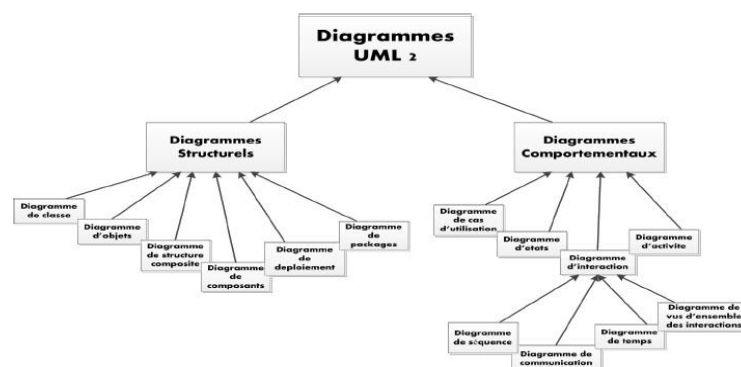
Diagrammes UML 2

Diagrammes Structurels

Diagrammes Comportementaux

Diagramme de classe

Diagramme d'objets

Diagramme de structure composite

Diagramme de composants

Diagramme de deploiement

Diagramme de packages

Diagramme de cas d'utilisation

Diagramme d'etats

Diagramme d'interaction

Diagramme d'activite

Diagramme de séquence

Diagramme de communication

Diagramme de temps

Diagramme de vus d'ensemble des interactions